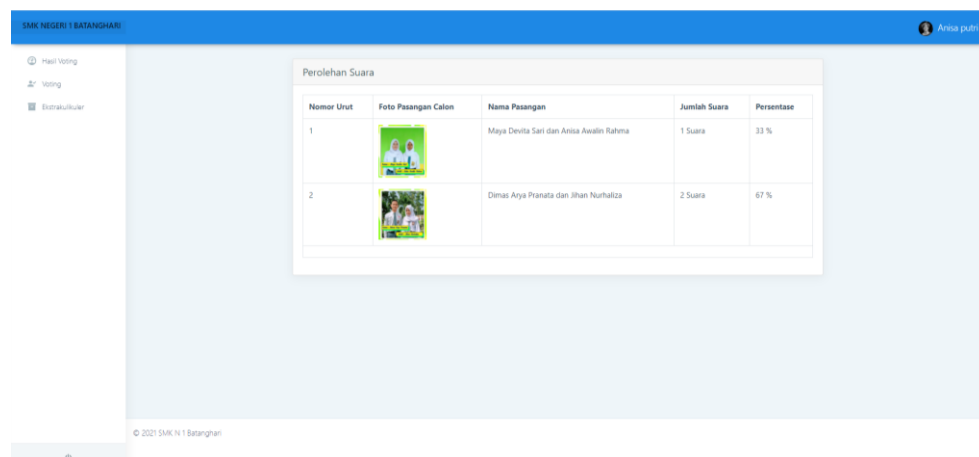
SMK NEGERI 1 BATANGHARI

Anisa putri

Hasil Voting
Voting
Ekstrakulikular

Perolehan Suara

| Nomor Urut | Foto Pasangan Calon | Nama Pasangan | Jumlah Suara | Persentase |
|---|---|---|---|---|
| 1 | | Maya Devita Sari dan Anisa Awalin Rahma | 1 Suara | 33 % |
| 2 | | Dimas Arya Pranata dan Jihan Nurhaliza | 2 Suara | 67 % |

© 2021 SMK N 1 Batanghari